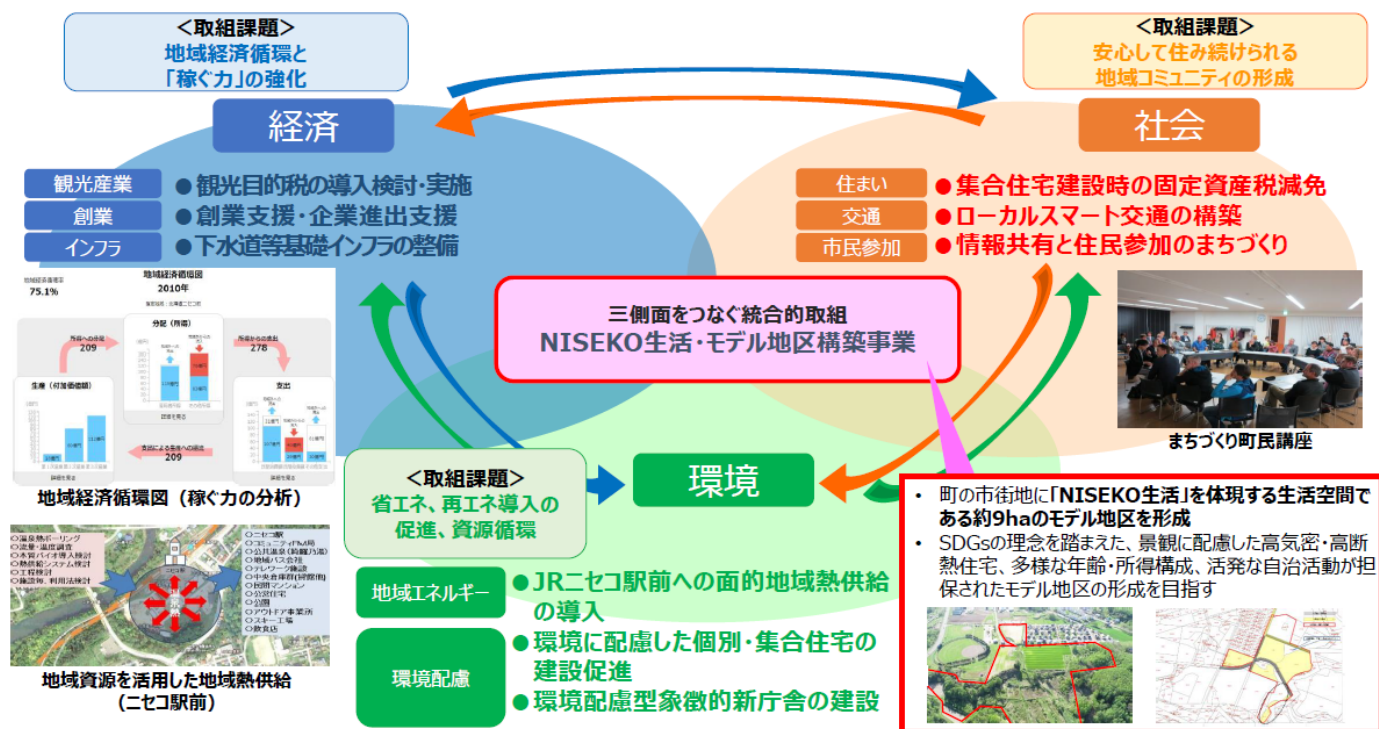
＜取組課題＞
地域経済循環と
「稼ぐ力」の強化

経済

観光産業 ●観光目的税の導入検討・実施
創業 ●創業支援・企業進出支援
インフラ ●下水道等基礎インフラの整備

地域経済循環率
75.1%
地域経済循環図
2010年
所得への分配 209
分配（所得）
所得からの支出 278
生産（付加価値額）
支出
支出による生産への還流 209

地域経済循環図（稼ぐ力の分析）

○温泉熱ボーリング
○流量・温度調査
○木質バイオ導入検討
○熱供給システム検討
○工程検討
○施設等、利用法検討
○ニセコ駅
○コミュニティFM局
○公共温泉（綺羅乃湯）
○地域バス会社
○テレワーク施設
○中央倉庫群（図書館）
○観光マンション
○公営住宅
○公園
○アウトドア事業所
○スキー工場
○教員住

地域資源を活用した地域熱供給
（ニセコ駅前）

＜取組課題＞
安心して住み続けられる
地域コミュニティの形成

社会

住まい ●集合住宅建設時の固定資産税減免
交通 ●ローカルスマート交通の構築
市民参加 ●情報共有と住民参加のまちづくり

三側面をつなぐ統合的取組
NISEKO生活・モデル地区構築事業

まちづくり町民講座

＜取組課題＞
省エネ、再エネ導入の
促進、資源循環

環境

地域エネルギー ●JRニセコ駅前への面的地域熱供給の導入
環境配慮 ●環境に配慮した個別・集合住宅の建設促進
●環境配慮型象徴的新庁舎の建設

• 町の市街地に「NISEKO生活」を体現する生活空間である約9haのモデル地区を形成
• SDGsの理念を踏まえた、景観に配慮した高気密・高断熱住宅、多様な年齢・所得構成、活発な自治活動が担保されたモデル地区の形成を目指す